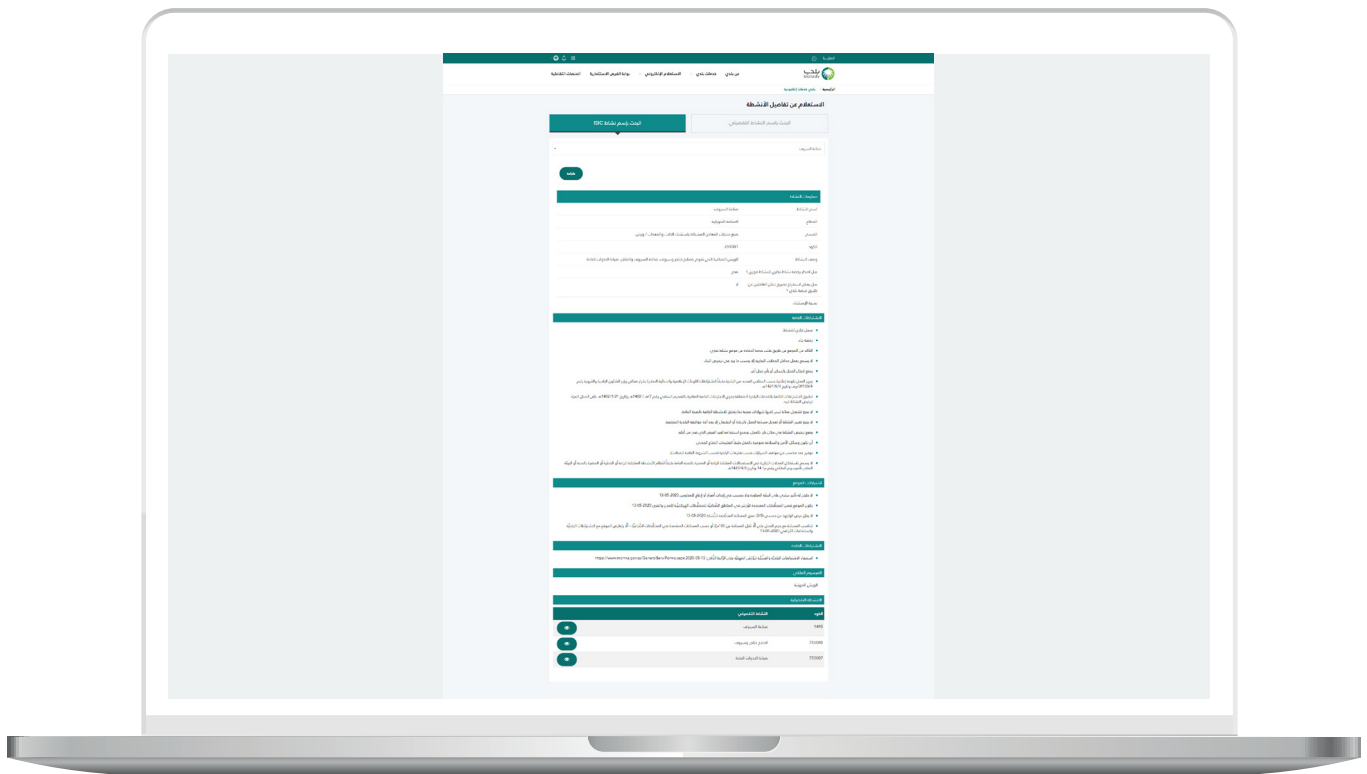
الاستعلام من تفاصيل الأنشطة

البحث باسم النشاط التفصيلي

البحث باسم نشاط ISIC

بحث

بلدي

عن بلدي

خدمات بلدي

الاستعلام الإلكتروني

بوابة الفرص الاستثمارية

المنصات التفاعلية

الرئيسية

بيانات النشاط

الاشتراطات العامة

اشتراطات الموقع

الاشتراطات الخاصة

التصنيف العقاري

الأنشطة التفصيلية

| الكود | النشاط التفصيلي | |
|---|---|---|
| 1415 | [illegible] | |
| 772006 | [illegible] | |
| 772007 | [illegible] | |